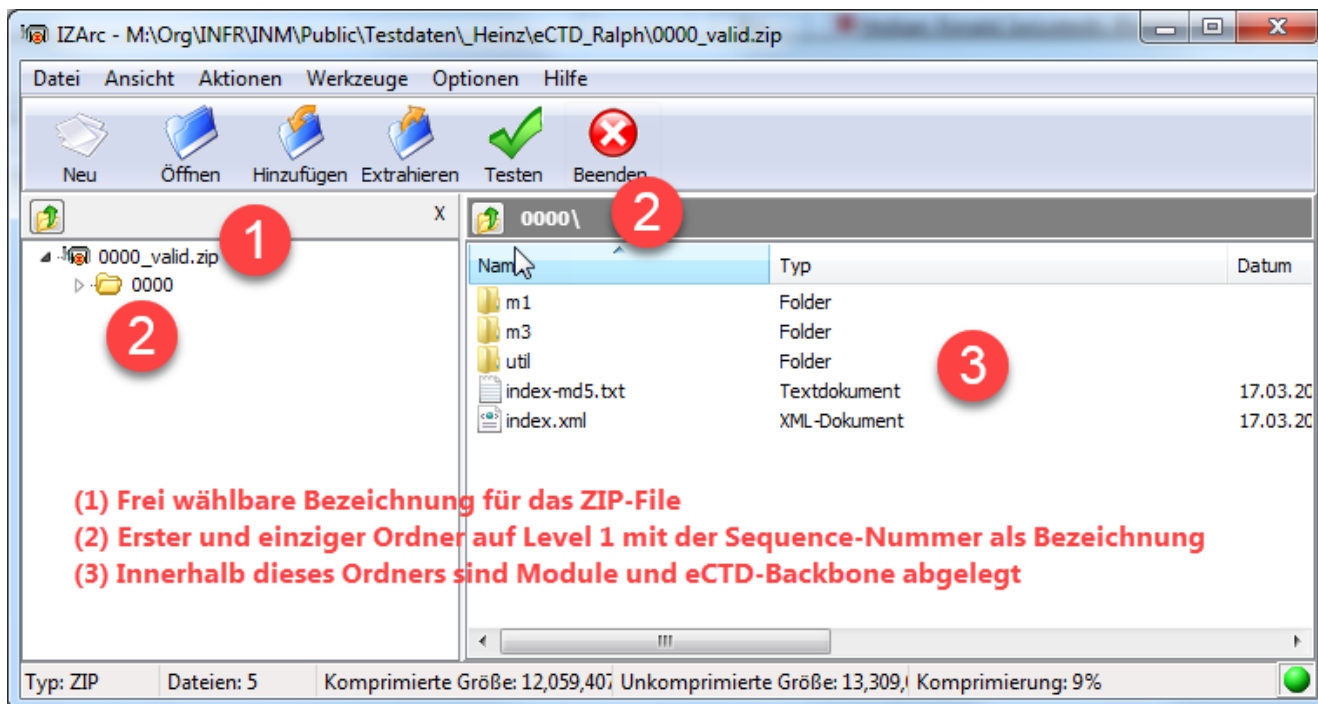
IZArc - M:\Org\INFR\INM\Public\Testdaten\_Heinz\eCTD_Ralph\0000_valid.zip

Datei Ansicht Aktionen Werkzeuge Optionen Hilfe

Neu Öffnen Hinzufügen Extrahieren Testen Beenden

X

1

0000_valid.zip
0000

2

0000\

2

| Name | Typ | Datum |
|---|---|---|
| m1 | Folder | |
| m3 | Folder | |
| util | Folder | |
| index-md5.txt | Textdokument | 17.03.20 |
| index.xml | XML-Dokument | 17.03.20 |

3

(1) Frei wählbare Bezeichnung für das ZIP-File
(2) Erster und einziger Ordner auf Level 1 mit der Sequence-Nummer als Bezeichnung
(3) Innerhalb dieses Ordners sind Module und eCTD-Backbone abgelegt

Typ: ZIP Dateien: 5 Komprimierte Größe: 12,059,407 Unkomprimierte Größe: 13,309,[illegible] Komprimierung: 9%